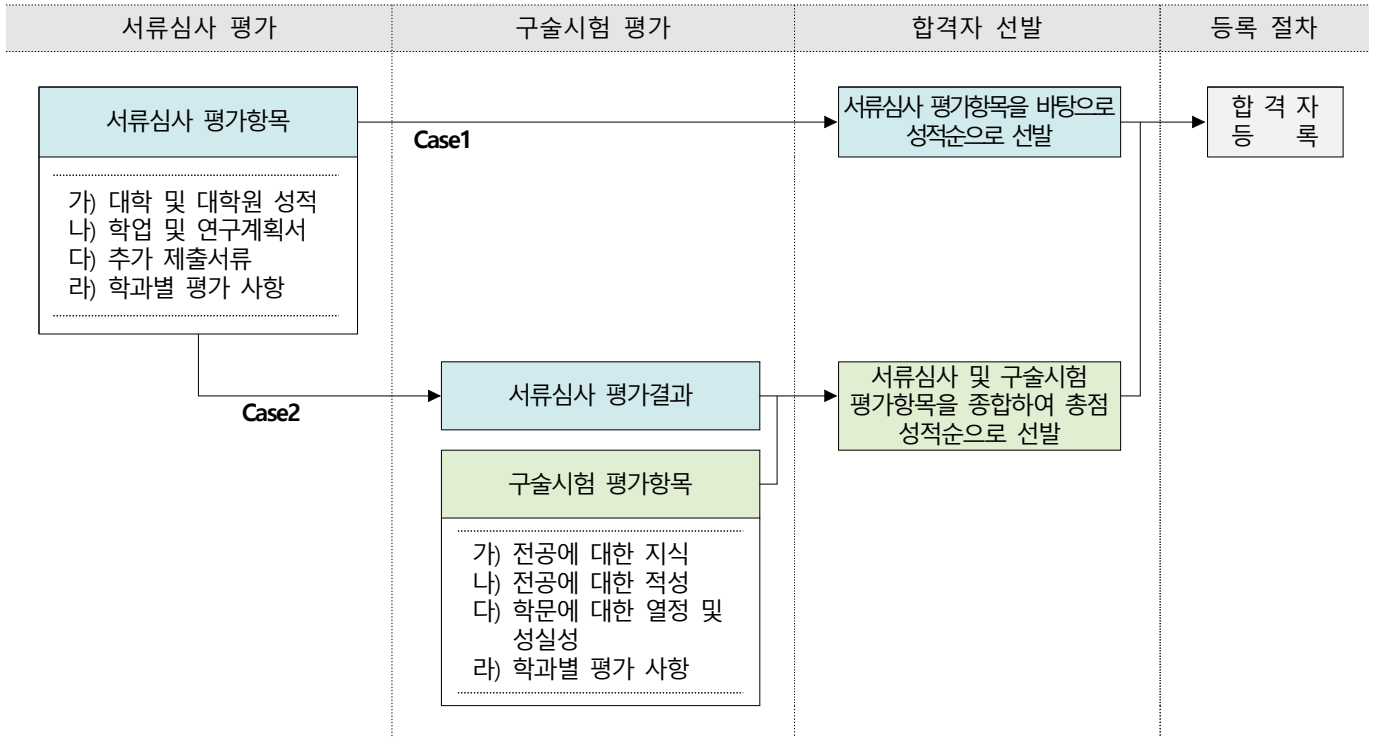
서류심사 평가

구술시험 평가

합격자 선발

등록 절차

서류심사 평가항목

가) 대학 및 대학원 성적
나) 학업 및 연구계획서
다) 추가 제출서류
라) 학과별 평가 사항

Case1

서류심사 평가항목을 바탕으로 성적순으로 선발

합 격 자
등 록

Case2

서류심사 평가결과

구술시험 평가항목

가) 전공에 대한 지식
나) 전공에 대한 적성
다) 학문에 대한 열정 및 성실성
라) 학과별 평가 사항

서류심사 및 구술시험 평가항목을 종합하여 총점 성적순으로 선발